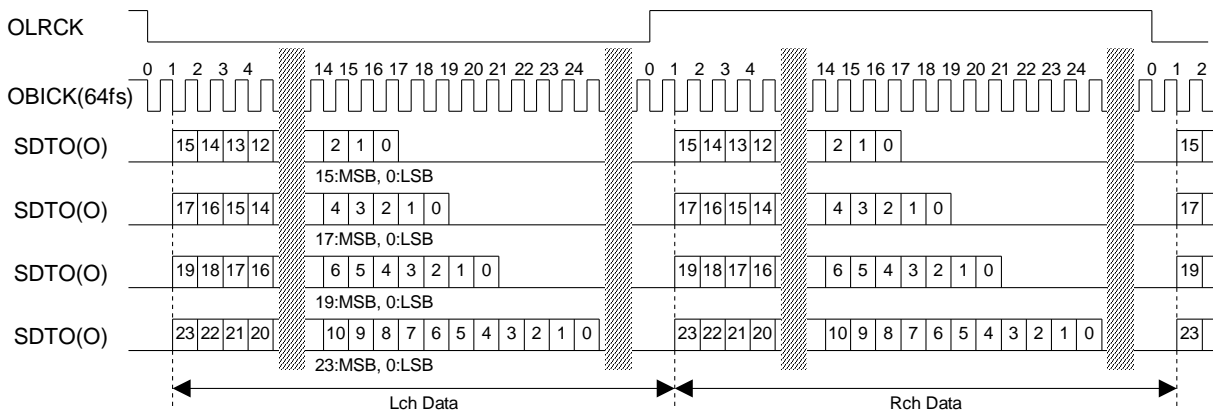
OLRCK

0 1 2 3 4 14 15 16 17 18 19 20 21 22 23 24 0 1 2 3 4 14 15 16 17 18 19 20 21 22 23 24 0 1 2

OBICK(64fs)

SDTO(O) 15 14 13 12 2 1 0 15 14 13 12 2 1 0 15

15:MSB, 0:LSB

SDTO(O) 17 16 15 14 4 3 2 1 0 17 16 15 14 4 3 2 1 0 17

17:MSB, 0:LSB

SDTO(O) 19 18 17 16 6 5 4 3 2 1 0 19 18 17 16 6 5 4 3 2 1 0 19

19:MSB, 0:LSB

SDTO(O) 23 22 21 20 10 9 8 7 6 5 4 3 2 1 0 23 22 21 20 10 9 8 7 6 5 4 3 2 1 0 23

23:MSB, 0:LSB

Lch Data

Rch Data